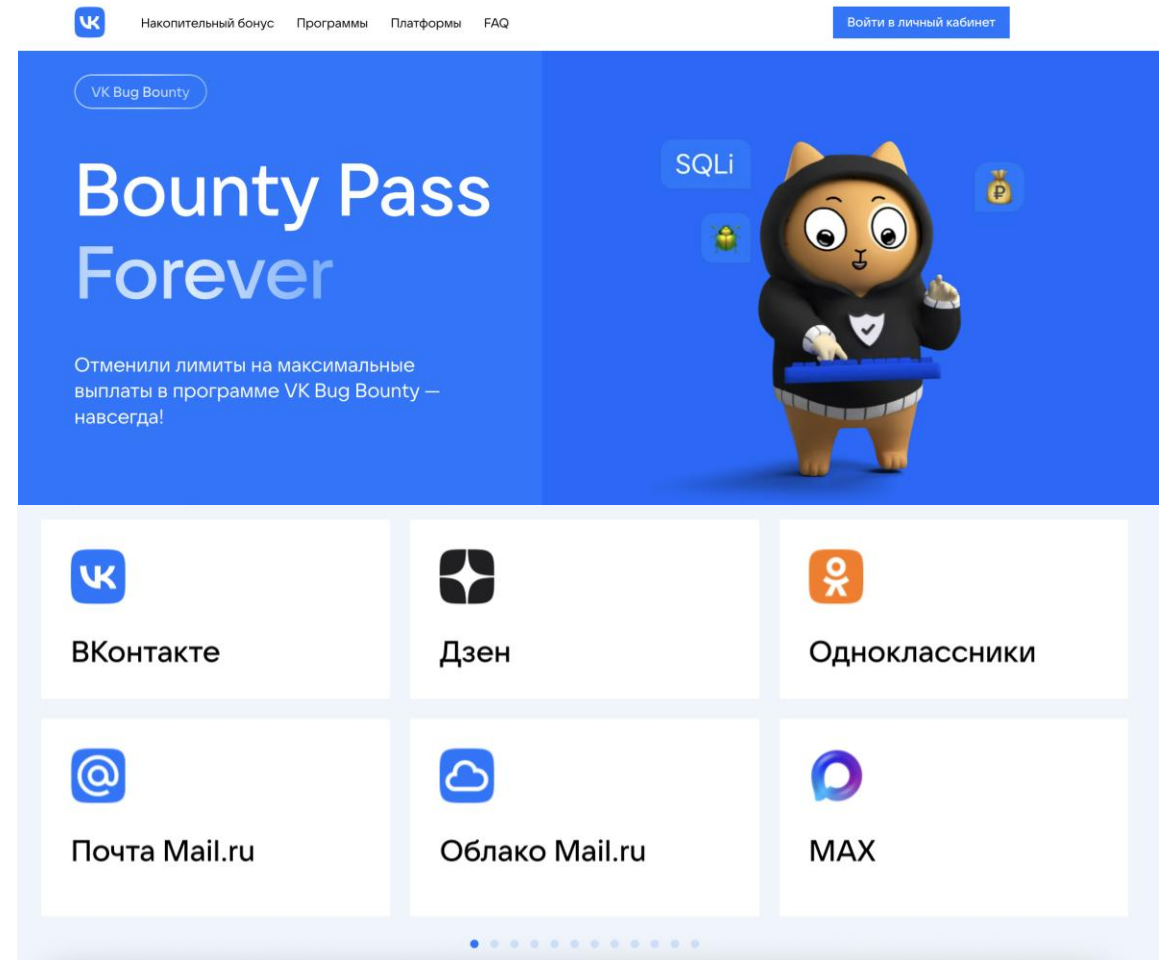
Накопительный бонус Программы Платформы FAQ

Войти в личный кабинет

VK Bug Bounty

Bounty Pass Forever

Отменили лимиты на максимальные выплаты в программе VK Bug Bounty — навсегда!

SQLi

ВКонтакте

Дзен

Одноклассники

Почта Mail.ru

Облако Mail.ru

MAX